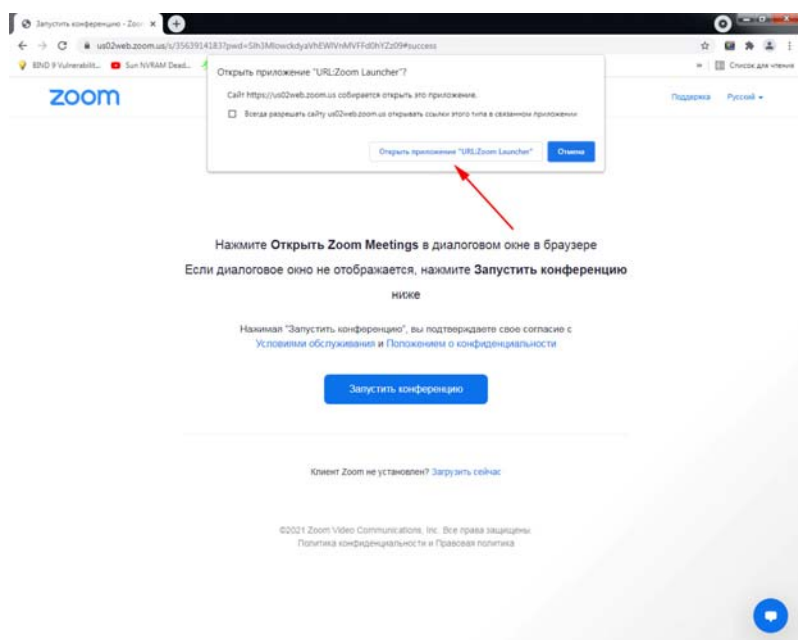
Запустить конференцию - Zoo ×

us02web.zoom.us/s/3563914183?pwd=Slh3MlowckdyaVhEWlVnMVFFd0hYZz09#success

BIND 9 Vulnerabilit... Sun NVRAM Dead...

Список для чтения

zoom

Открыть приложение "URL:Zoom Launcher"?

Сайт https://us02web.zoom.us собирается открыть это приложение.

Всегда разрешать сайту us02web.zoom.us открывать ссылки этого типа в связанном приложении

Открыть приложение "URL:Zoom Launcher"

Отмена

Поддержка Русский

Нажмите **Открыть Zoom Meetings** в диалоговом окне в браузере

Если диалоговое окно не отображается, нажмите **Запустить конференцию** ниже

Нажимая "Запустить конференцию", вы подтверждаете свое согласие с Условиями обслуживания и Положением о конфиденциальности

Запустить конференцию

Клиент Zoom не установлен? Загрузить сейчас

©2021 Zoom Video Communications, Inc. Все права защищены.
Политика конфиденциальности и Правовая политика